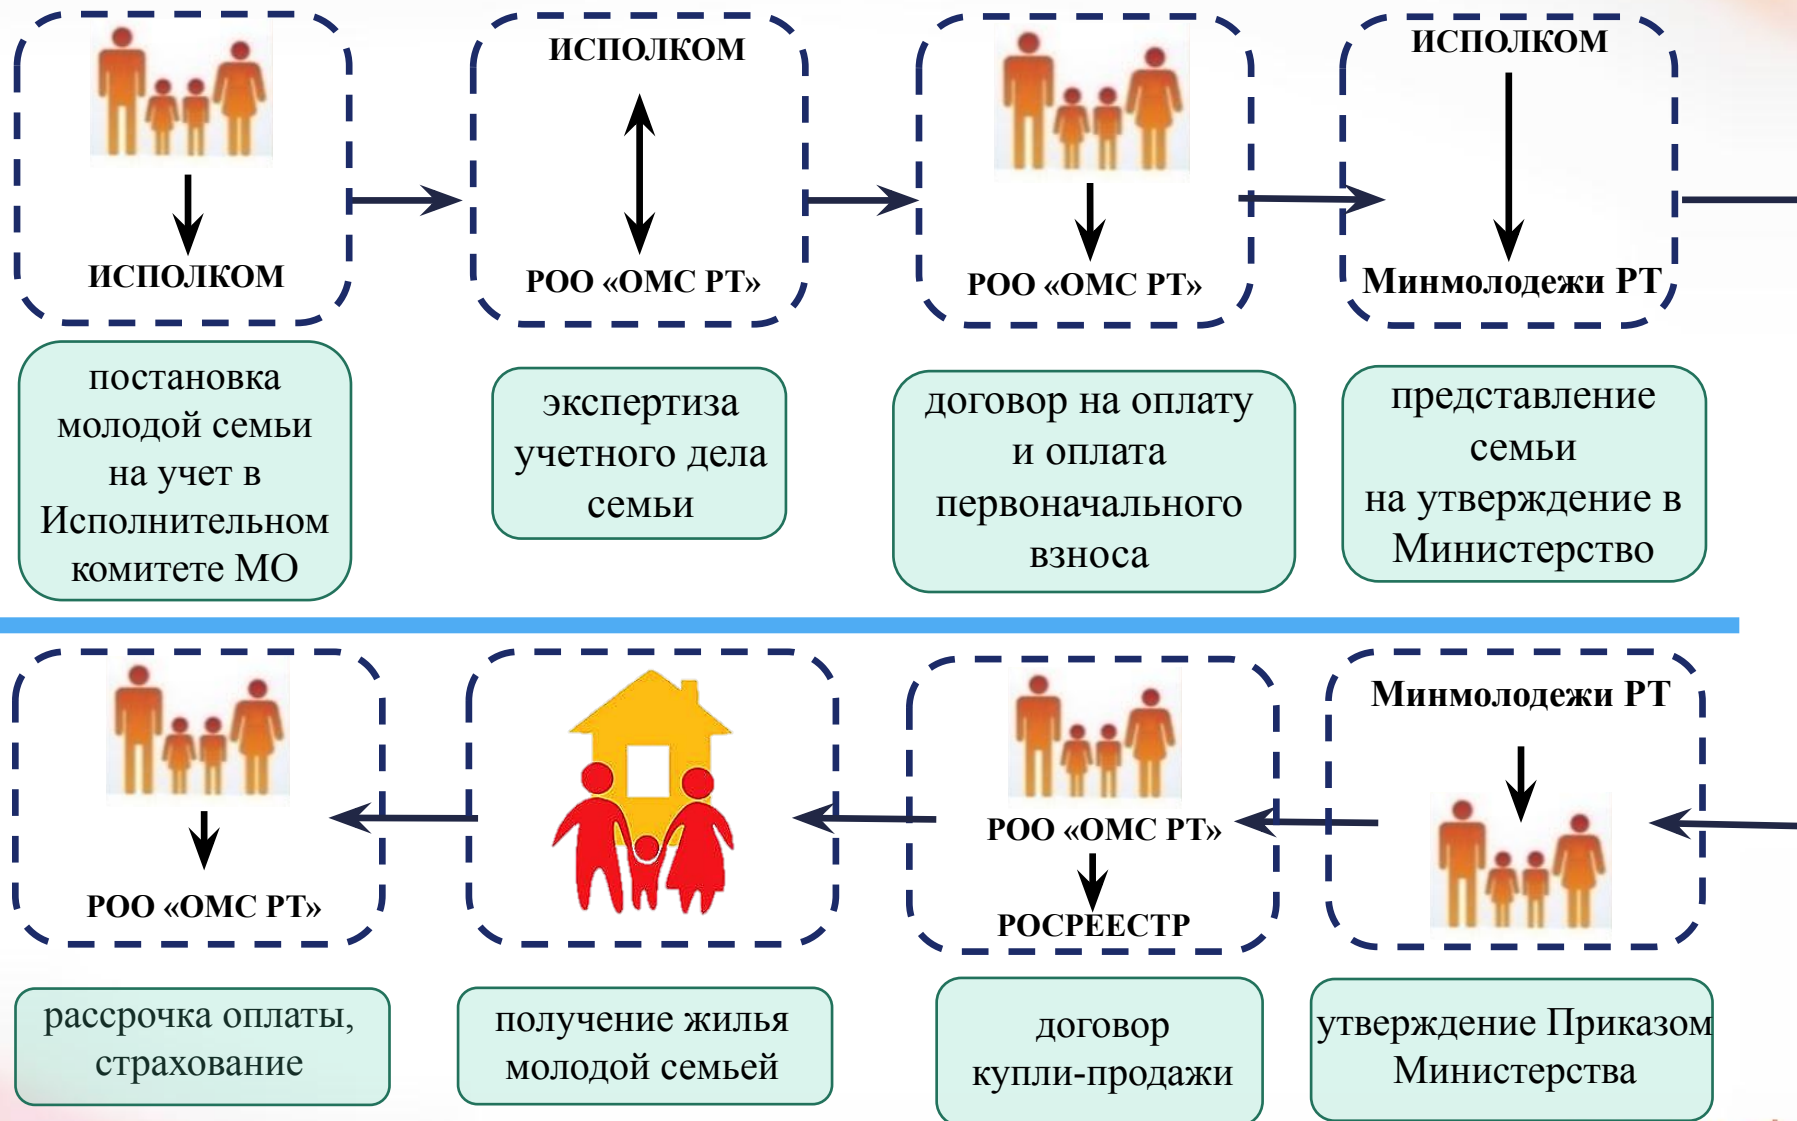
ИСПОЛКОМ

ИСПОЛКОМ

РОО «ОМС РТ»

РОО «ОМС РТ»

ИСПОЛКОМ

Минмолодежи РТ

постановка молодой семьи на учет в Исполнительном комитете МО

экспертиза учетного дела семьи

договор на оплату и оплата первоначального взноса

представление семьи на утверждение в Министерство

РОО «ОМС РТ»

РОО «ОМС РТ»

РОСРЕЕСТР

Минмолодежи РТ

рассрочка оплаты, страхование

получение жилья молодой семьей

договор купли-продажи

утверждение Приказом Министерства